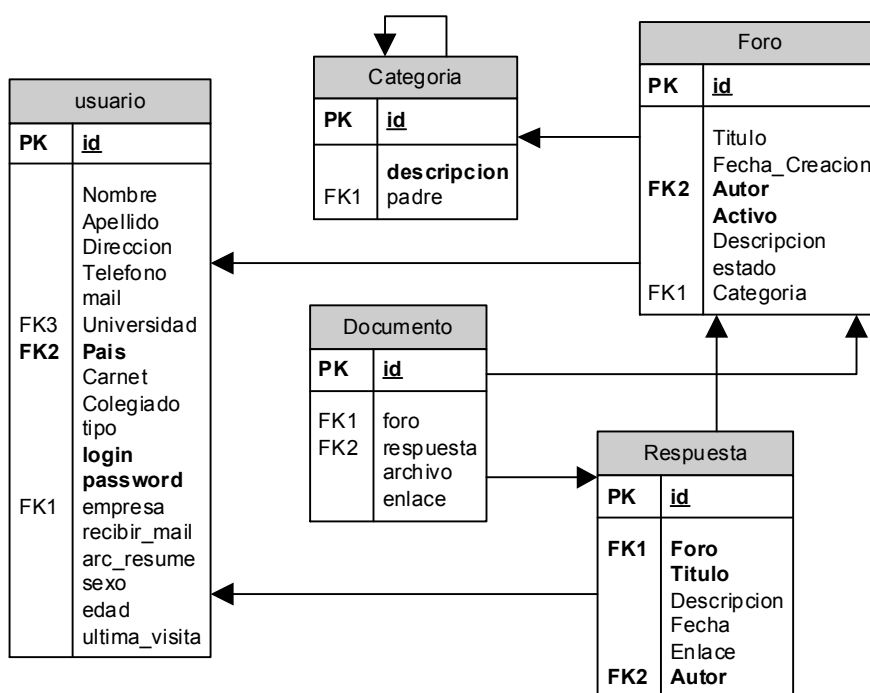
usuario

| PK | id |
|---|---|
| <br><br><br><br><br>FK3<br>FK2<br><br><br><br><br><br>FK1 | Nombre<br>Apellido<br>Direccion<br>Telefono<br>mail<br>Universidad<br>**Pais**<br>Carnet<br>Colegiado<br>tipo<br>**login**<br>**password**<br>empresa<br>recibir_mail<br>arc_resume<br>sexo<br>edad<br>ultima_visita |

Categoria

| PK | id |
|---|---|
| <br>FK1 | **descripcion**<br>padre |

Foro

| PK | id |
|---|---|
| <br><br>FK2<br><br><br><br>FK1 | Titulo<br>Fecha_Creacion<br>**Autor**<br>**Activo**<br>Descripcion<br>estado<br>Categoria |

Documento

| PK | id |
|---|---|
| FK1<br>FK2 | foro<br>respuesta<br>archivo<br>enlace |

Respuesta

| PK | id |
|---|---|
| FK1<br><br><br><br><br>FK2 | **Foro**<br>**Titulo**<br>Descripcion<br>Fecha<br>Enlace<br>**Autor** |